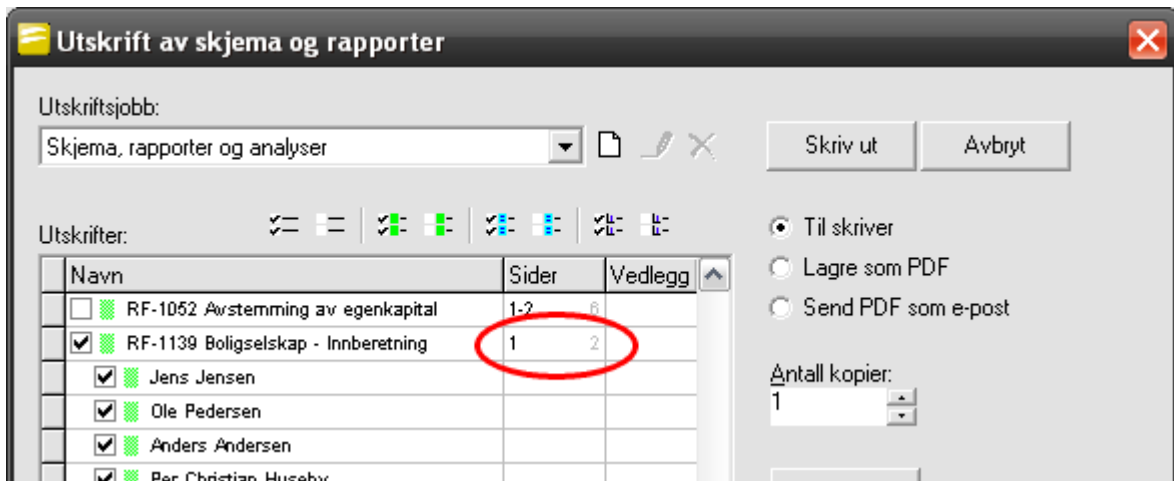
Utskrift av skjema og rapporter

Utskriftsjobb:

Skjema, rapporter og analyser

Skriv ut

Avbryt

Utskrifter:

| Navn | Sider | Vedlegg |
|---|---|---|
| RF-1052 Avstemming av egenkapital | 1-2 6 | |
| RF-1139 Boligselskap - Innberetning | 1 2 | |
| Jens Jensen | | |
| Ole Pedersen | | |
| Anders Andersen | | |
| Per Christian Huseby | | |

Til skriver

Lagre som PDF

Send PDF som e-post

Antall kopier:

1